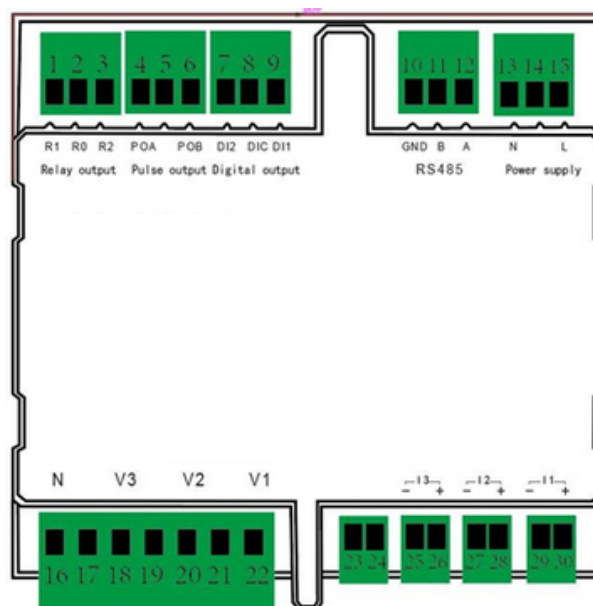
1 2 3 4 5 6 7 8 9 10 11 12 13 14 15

R1 R0 R2 POA POB DI2 DIC DI1 GND B A N L

Relay output Pulse output Digital output RS485 Power supply

N V3 V2 V1

I3 I2 I1

− + − + − +

16 17 18 19 20 21 22 23 24 25 26 27 28 29 30